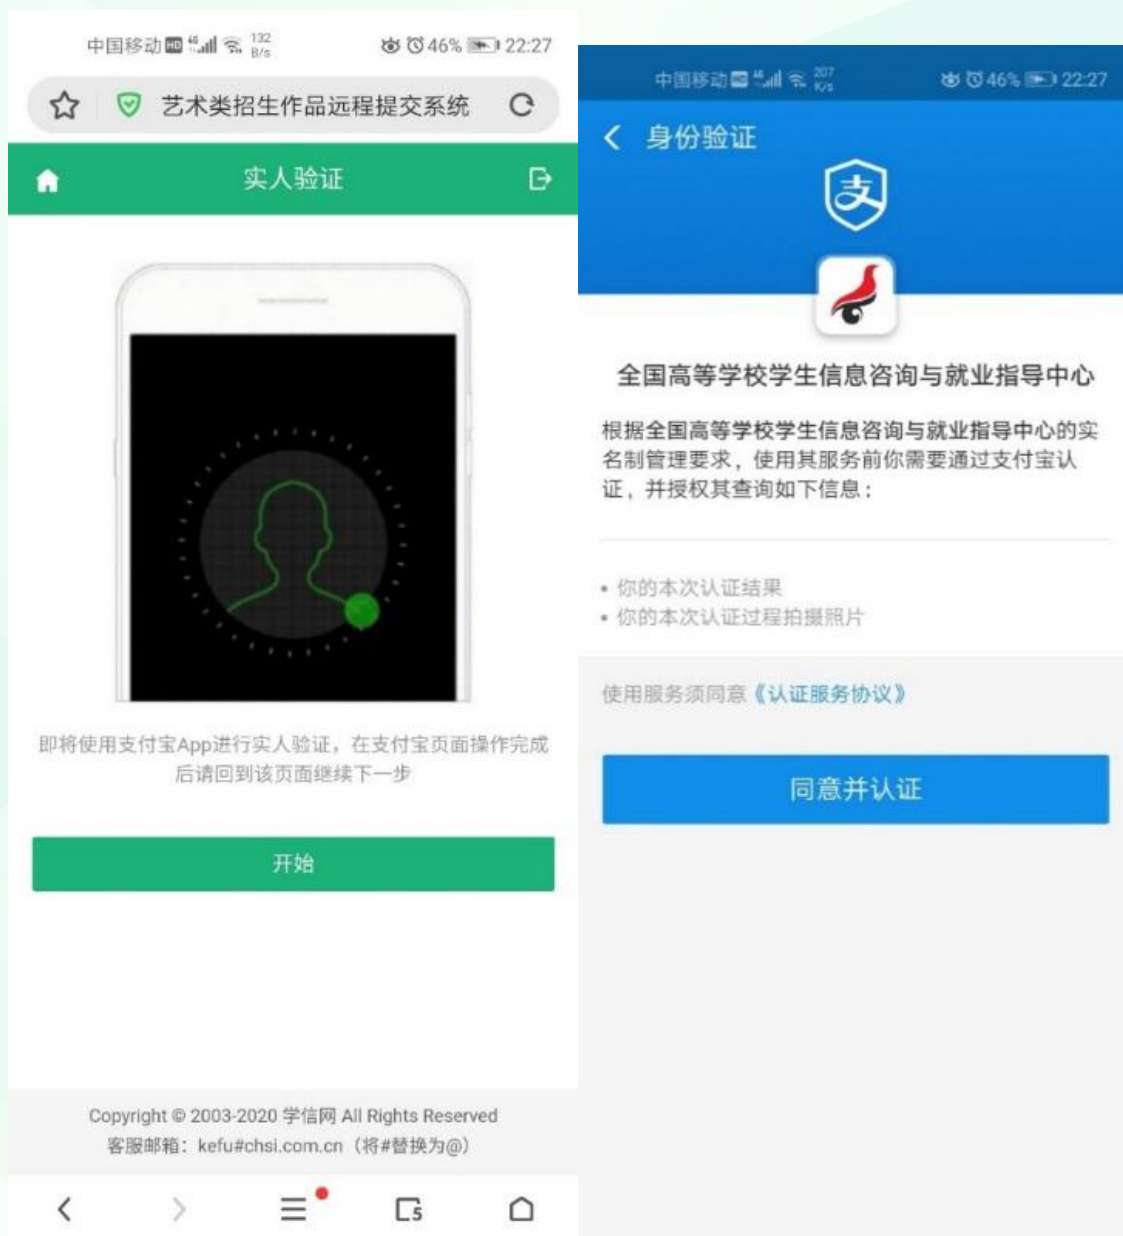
中国移动 HD 4G 132 B/s 46% 22:27

艺术类招生作品远程提交系统

实人验证

即将使用支付宝App进行实人验证，在支付宝页面操作完成后请回到该页面继续下一步

开始

Copyright © 2003-2020 学信网 All Rights Reserved
客服邮箱：kefu#chsi.com.cn（将#替换为@）

5

中国移动 HD 4G 207 K/s 46% 22:27

身份验证

支

全国高等学校学生信息咨询与就业指导中心

根据全国高等学校学生信息咨询与就业指导中心的实名制管理要求，使用其服务前你需要通过支付宝认证，并授权其查询如下信息：

• 你的本次认证结果
• 你的本次认证过程拍摄照片

使用服务须同意《认证服务协议》

同意并认证